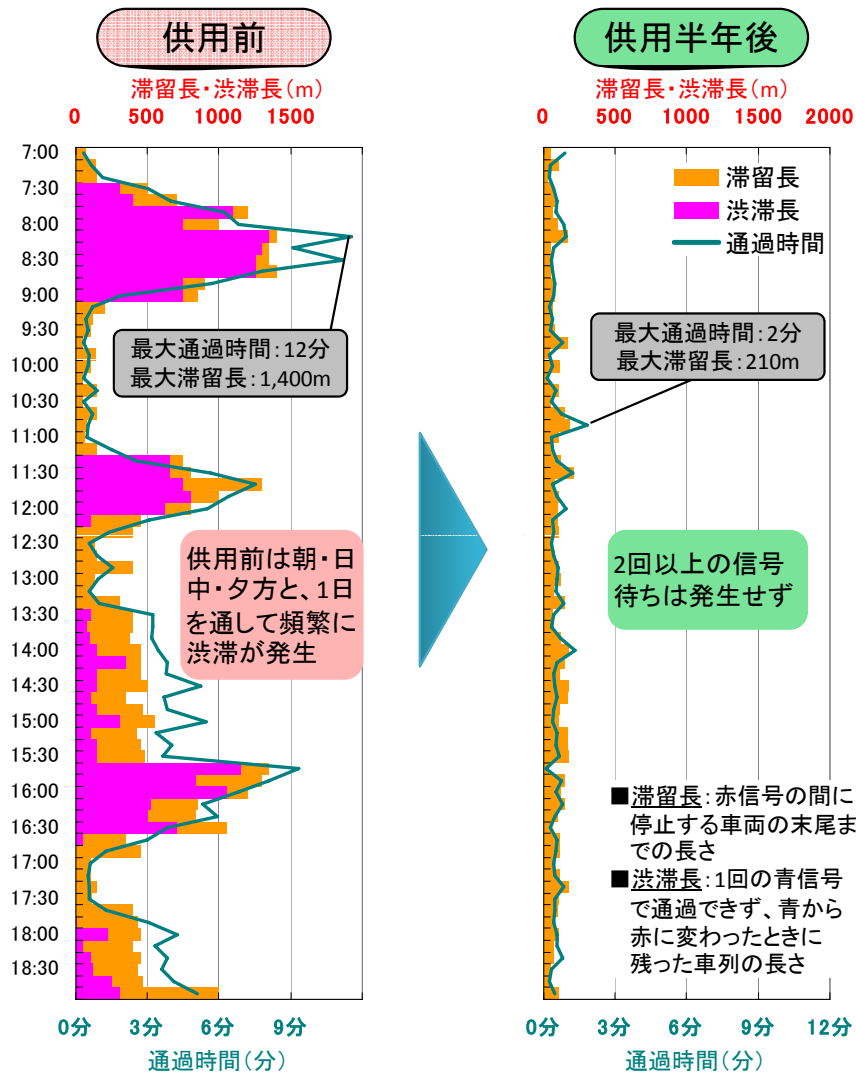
供用前

滞留長・渋滞長（m）

0　500　1000　1500

7:00
7:30
8:00
8:30
9:00
9:30
10:00
10:30
11:00
11:30
12:00
12:30
13:00
13:30
14:00
14:30
15:00
15:30
16:00
16:30
17:00
17:30
18:00
18:30

最大通過時間：12分
最大滞留長：1,400m

供用前は朝・日中・夕方と、1日を通して頻繁に渋滞が発生

0分　3分　6分　9分

通過時間（分）

供用半年後

滞留長・渋滞長（m）

0　500　1000　1500　2000

滞留長
渋滞長
通過時間

最大通過時間：2分
最大滞留長：210m

2回以上の信号待ちは発生せず

■滞留長：赤信号の間に停止する車両の末尾までの長さ
■渋滞長：1回の青信号で通過できず、青から赤に変わったときに残った車列の長さ

0分　3分　6分　9分　12分

通過時間（分）